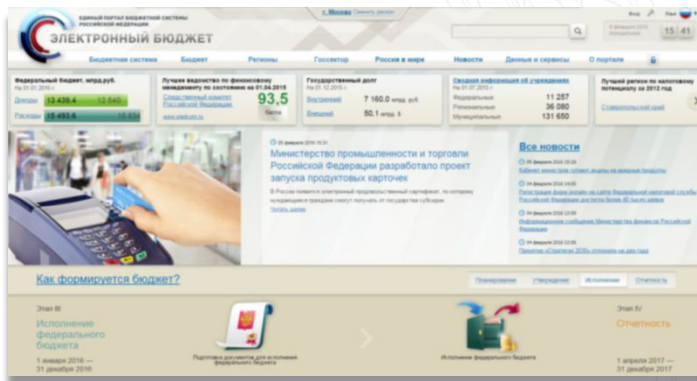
ЕДИНЫЙ ПОРТАЛ БЮДЖЕТНОЙ СИСТЕМЫ РОССИЙСКОЙ ФЕДЕРАЦИИ
ЭЛЕКТРОННЫЙ БЮДЖЕТ

г. Москва Сменить регион

15 41

Бюджетная система Бюджет Регионы Госсектор Россия в мире Новости Данные и сервисы О портале

Федеральный бюджет, млрд.руб.
На 01.01.2016 г.
Доходы 13 439.4 13 640
Расходы 15 493.5 15 634

Лучшее ведомство по финансовому менеджменту по состоянию на 01.04.2015
Следственный комитет Российской Федерации
93.5
Баллы

Государственный долг
На 01.12.2015 г.
Внутренний 7 160.0 млрд. руб.
Внешний 50.1 млрд. $

Сводная информация об учреждениях
На 01.07.2015 г.
Федеральные 11 257
Региональные 36 080
Муниципальные 131 650

Лучший регион по налоговому потенциалу за 2012 год
Ставропольский край

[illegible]
Министерство промышленности и торговли Российской Федерации разработало проект запуска продуктовых карточек
В России появится электронный продовольственный сертификат, по которому нуждающиеся граждане смогут получать от государства субсидии
Читать далее

Все новости
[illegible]
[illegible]
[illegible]
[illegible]
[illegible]

Как формируется бюджет?
Планирование Утверждение Исполнение Отчетность

Этап III
Исполнение федерального бюджета
1 января 2016 — 31 декабря 2016

Подготовка документов для исполнения федерального бюджета

Исполнение федерального бюджета

Этап IV
Отчетность
1 апреля 2017 — 31 декабря 2017